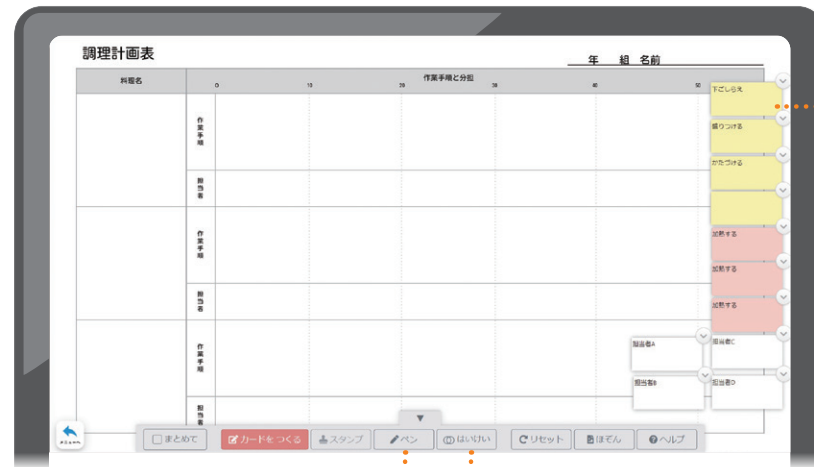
調理計画表

年　組　名前

| 料理名 | 作業手順と分担 0 10 20 30 40 50 |
|---|---|
| | 作業手順 |
| | 担当者 |
| | 作業手順 |
| | 担当者 |
| | 作業手順 |
| | 担当者 |

下ごしらえ

盛りつける

かたづける

加熱する

加熱する

加熱する

担当者A

担当者C

担当者B

担当者D

▼

まとめて　カードをつくる　スタンプ　ペン　はいけい　リセット　ほぞん　ヘルプ